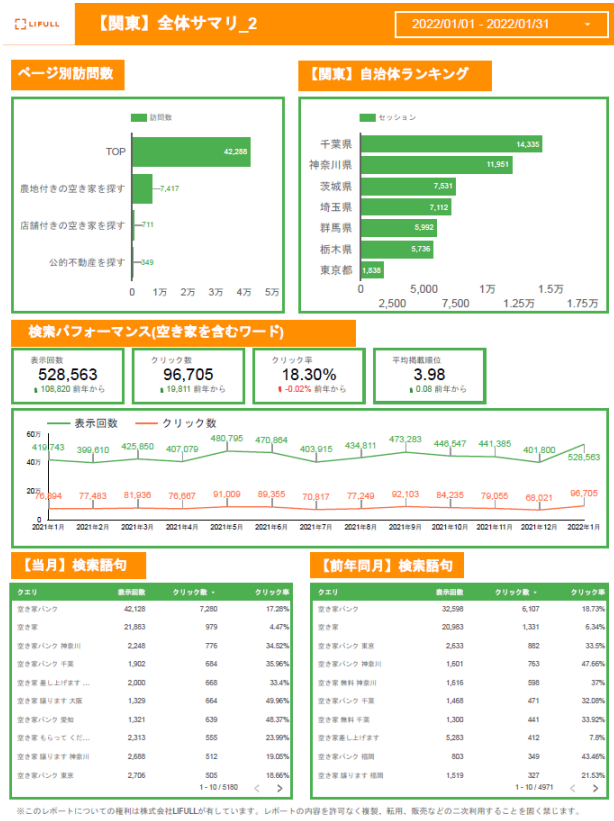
LIFULL

【関東】全体サマリ_2

2022/01/01 - 2022/01/31

ページ別訪問数

訪問数

TOP 42,288
農地付きの空き家を探す 7,417
店舗付きの空き家を探す 711
公的不動産を探す 349

0 1万 2万 3万 4万 5万

【関東】自治体ランキング

セッション

千葉県 14,335
神奈川県 11,951
茨城県 7,531
埼玉県 7,112
群馬県 5,992
栃木県 5,736
東京都 1,838

0 5,000 1万 1.5万
2,500 7,500 1.25万 1.75万

検索パフォーマンス(空き家を含むワード)

表示回数
528,563
108,820 前年から

クリック数
96,705
19,811 前年から

クリック率
18.30%
-0.02% 前年から

平均掲載順位
3.98
0.08 前年から

表示回数 クリック数

60万
40万
20万
0

419,743 399,610 425,850 407,079 480,795 470,864 403,915 434,811 473,283 446,547 441,385 401,800 528,563

76,894 77,483 81,936 76,667 91,009 89,355 70,817 77,249 92,103 84,235 79,055 68,021 96,705

2021年1月 2021年2月 2021年3月 2021年4月 2021年5月 2021年6月 2021年7月 2021年8月 2021年9月 2021年10月 2021年11月 2021年12月 2022年1月

【当月】検索語句

| クエリ | 表示回数 | クリック数 | クリック率 |
|---|---|---|---|
| 空き家バンク | 42,128 | 7,280 | 17.28% |
| 空き家 | 21,883 | 979 | 4.47% |
| 空き家バンク 神奈川 | 2,248 | 776 | 34.52% |
| 空き家バンク 千葉 | 1,902 | 684 | 35.96% |
| 空き家 差し上げます ... | 2,000 | 668 | 33.4% |
| 空き家 譲ります 大阪 | 1,329 | 664 | 49.96% |
| 空き家バンク 愛知 | 1,321 | 639 | 48.37% |
| 空き家 もらって くだ... | 2,313 | 555 | 23.99% |
| 空き家 譲ります 神奈川 | 2,688 | 512 | 19.05% |
| 空き家バンク 東京 | 2,706 | 505 | 18.66% |

1 - 10 / 5180

【前年同月】検索語句

| クエリ | 表示回数 | クリック数 | クリック率 |
|---|---|---|---|
| 空き家バンク | 32,598 | 6,107 | 18.73% |
| 空き家 | 20,983 | 1,331 | 6.34% |
| 空き家バンク 東京 | 2,633 | 882 | 33.5% |
| 空き家バンク 神奈川 | 1,601 | 763 | 47.66% |
| 空き家 無料 神奈川 | 1,616 | 598 | 37% |
| 空き家バンク 千葉 | 1,468 | 471 | 32.08% |
| 空き家 無料 千葉 | 1,300 | 441 | 33.92% |
| 空き家差し上げます | 5,283 | 412 | 7.8% |
| 空き家バンク 福岡 | 803 | 349 | 43.46% |
| 空き家 譲ります 福岡 | 1,519 | 327 | 21.53% |

1 - 10 / 4971

※このレポートについての権利は株式会社LIFULLが有しています。レポートの内容を許可なく複製、転用、販売などの二次利用することを固く禁じます。